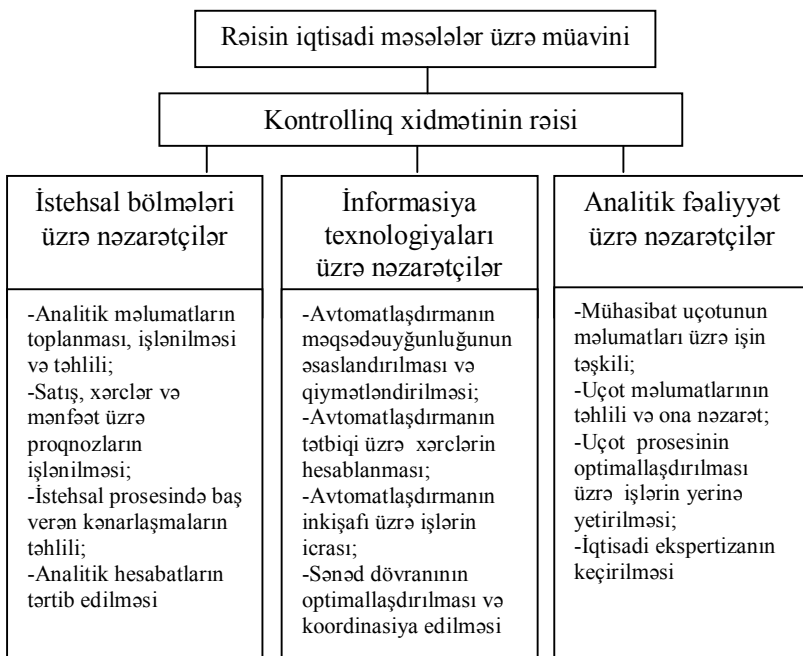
Rəisin iqtisadi məsələlər üzrə müavini

Kontrollinq xidmətinin rəisi

İstehsal bölmələri üzrə nəzarətçilər

-Analitik məlumatların toplanması, işlənilməsi və təhlili;
-Satış, xərclər və mənfəət üzrə proqnozların işlənilməsi;
-İstehsal prosesində baş verən kənarlaşmaların təhlili;
-Analitik hesabatların tərtib edilməsi

İnformasiya texnologiyaları üzrə nəzarətçilər

-Avtomatlaşdırmanın məqsədəuyğunluğunun əsaslandırılması və qiymətləndirilməsi;
-Avtomatlaşdırmanın tətbiqi üzrə xərclərin hesablanması;
-Avtomatlaşdırmanın inkişafı üzrə işlərin icrası;
-Sənəd dövranının optimallaşdırılması və koordinasiya edilməsi

Analitik fəaliyyət üzrə nəzarətçilər

-Mühasibat uçotunun məlumatları üzrə işin təşkili;
-Uçot məlumatlarının təhlili və ona nəzarət;
-Uçot prosesinin optimallaşdırılması üzrə işlərin yerinə yetirilməsi;
-İqtisadi ekspertizanın keçirilməsi